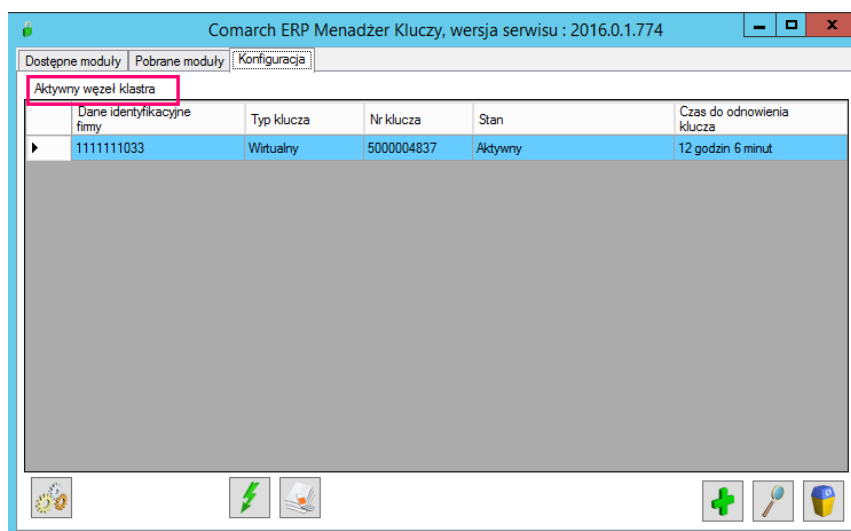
Comarch ERP Menadżer Kluczy, wersja serwisu : 2016.0.1.774

Dostępne moduły | Pobrane moduły | Konfiguracja

Aktywny węzeł klastra

| | Dane identyfikacyjne firmy | Typ klucza | Nr klucza | Stan | Czas do odnowienia klucza |
|---|---|---|---|---|---|
| ▸ | 1111111033 | Wirtualny | 5000004837 | Aktywny | 12 godzin 6 minut |